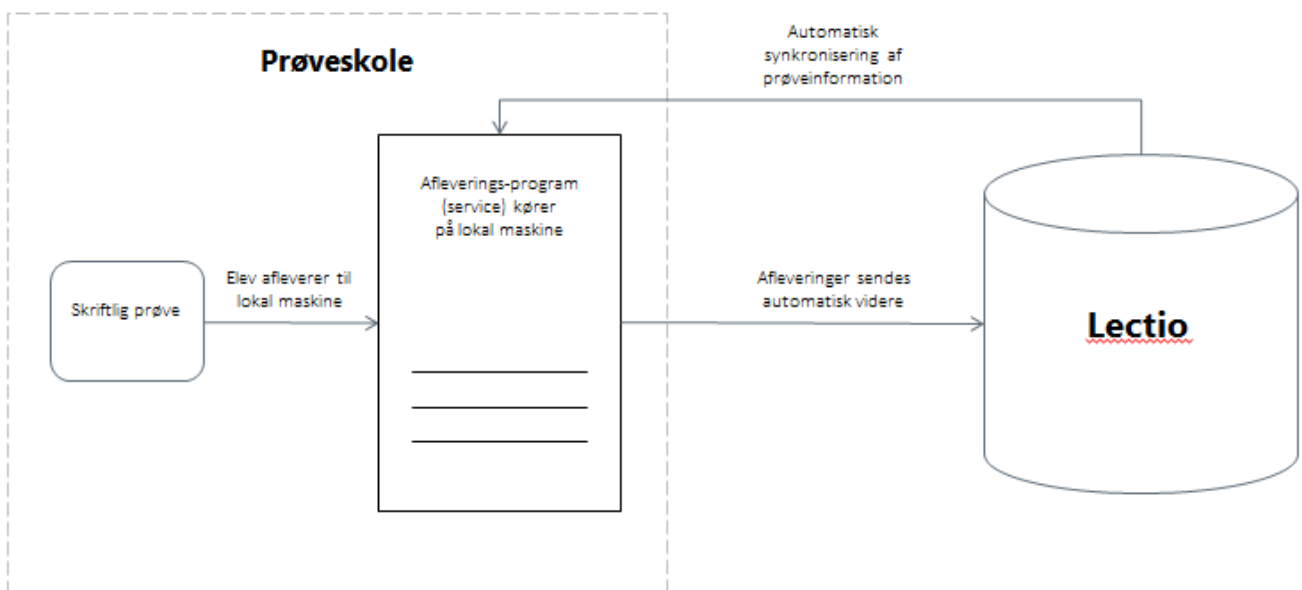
Prøveskole

Automatisk synkronisering af prøveinformation

Afleverings-program (service) kører på lokal maskine

Elev afleverer til lokal maskine

Skriftlig prøve

Afleveringer sendes automatisk videre

Lectio